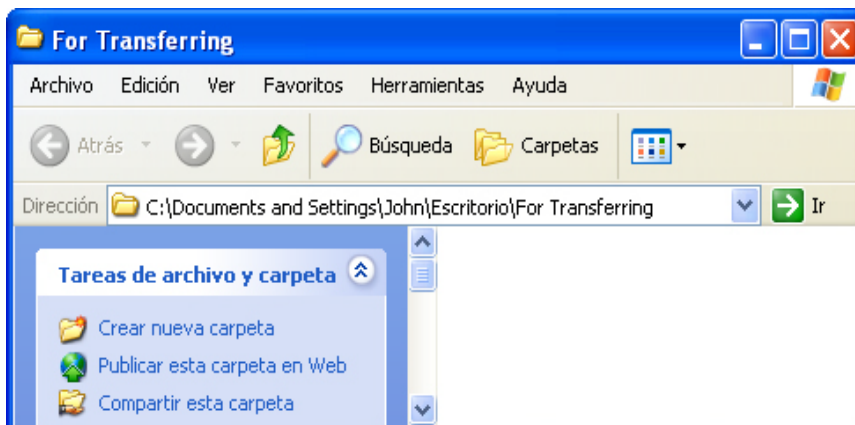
For Transferring

Archivo Edición Ver Favoritos Herramientas Ayuda

Atrás Búsqueda Carpetas

Dirección C:\Documents and Settings\John\Escritorio\For Transferring Ir

Tareas de archivo y carpeta

Crear nueva carpeta
Publicar esta carpeta en Web
Compartir esta carpeta